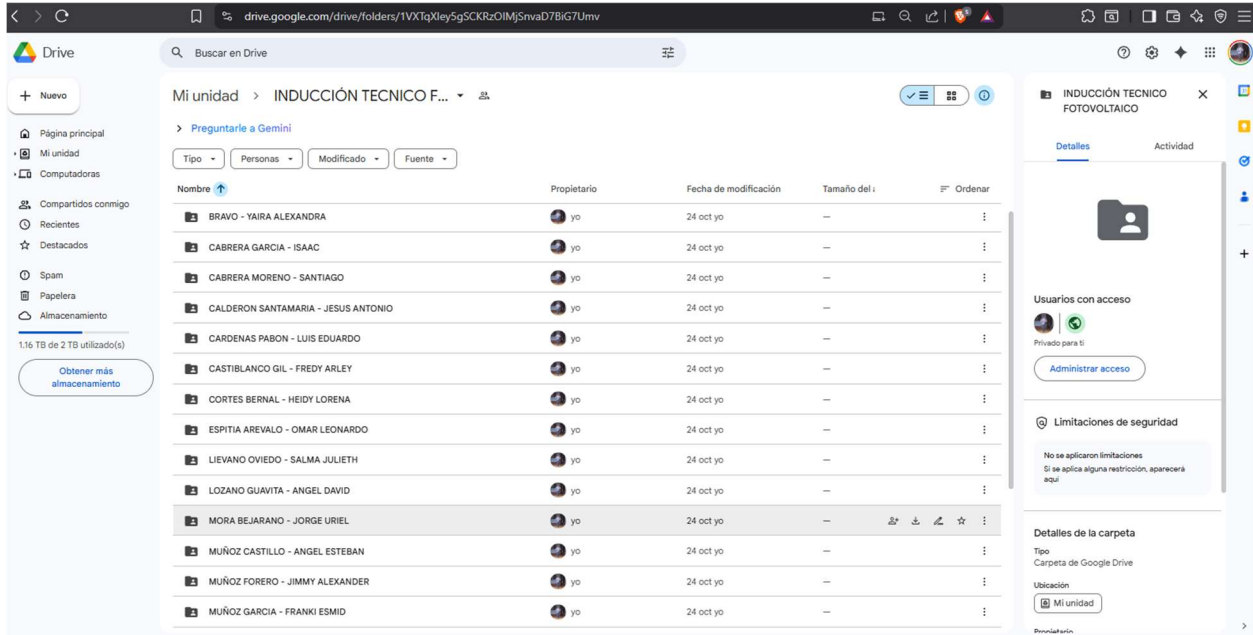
drive.google.com/drive/folders/1VXTqXley5gSCKRzOIMjSnvaD7BiG7Umv

Drive

Buscar en Drive

+ Nuevo

Página principal
Mi unidad
Computadoras
Compartidos conmigo
Recientes
Destacados
Spam
Papelera
Almacenamiento
1.16 TB de 2 TB utilizado(s)
Obtener más almacenamiento

Mi unidad > INDUCCIÓN TECNICO F...

> Preguntarle a Gemini

Tipo ▾ Personas ▾ Modificado ▾ Fuente ▾

| Nombre ↑ | Propietario | Fecha de modificación | Tamaño del | Ordenar |
|---|---|---|---|---|
| BRAVO - YAIRA ALEXANDRA | yo | 24 oct yo | — | |
| CABRERA GARCIA - ISAAC | yo | 24 oct yo | — | |
| CABRERA MORENO - SANTIAGO | yo | 24 oct yo | — | |
| CALDERON SANTAMARIA - JESUS ANTONIO | yo | 24 oct yo | — | |
| CARDENAS PABON - LUIS EDUARDO | yo | 24 oct yo | — | |
| CASTIBLANCO GIL - FREDY ARLEY | yo | 24 oct yo | — | |
| CORTES BERNAL - HEIDY LORENA | yo | 24 oct yo | — | |
| ESPITIA AREVALO - OMAR LEONARDO | yo | 24 oct yo | — | |
| LIEVANO OVIEDO - SALMA JULIETH | yo | 24 oct yo | — | |
| LOZANO GUAVITA - ANGEL DAVID | yo | 24 oct yo | — | |
| MORA BEJARANO - JORGE URIEL | yo | 24 oct yo | — | |
| MUÑOZ CASTILLO - ANGEL ESTEBAN | yo | 24 oct yo | — | |
| MUÑOZ FORERO - JIMMY ALEXANDER | yo | 24 oct yo | — | |
| MUÑOZ GARCIA - FRANKI ESMID | yo | 24 oct yo | — | |

INDUCCIÓN TECNICO FOTOVOLTAICO

Detalles
Actividad

Usuarios con acceso
Privado para ti
Administrar acceso

Limitaciones de seguridad
No se aplicaron limitaciones
Si se aplica alguna restricción, aparecerá aquí

Detalles de la carpeta
Tipo
Carpeta de Google Drive
Ubicación
Mi unidad
Propietario